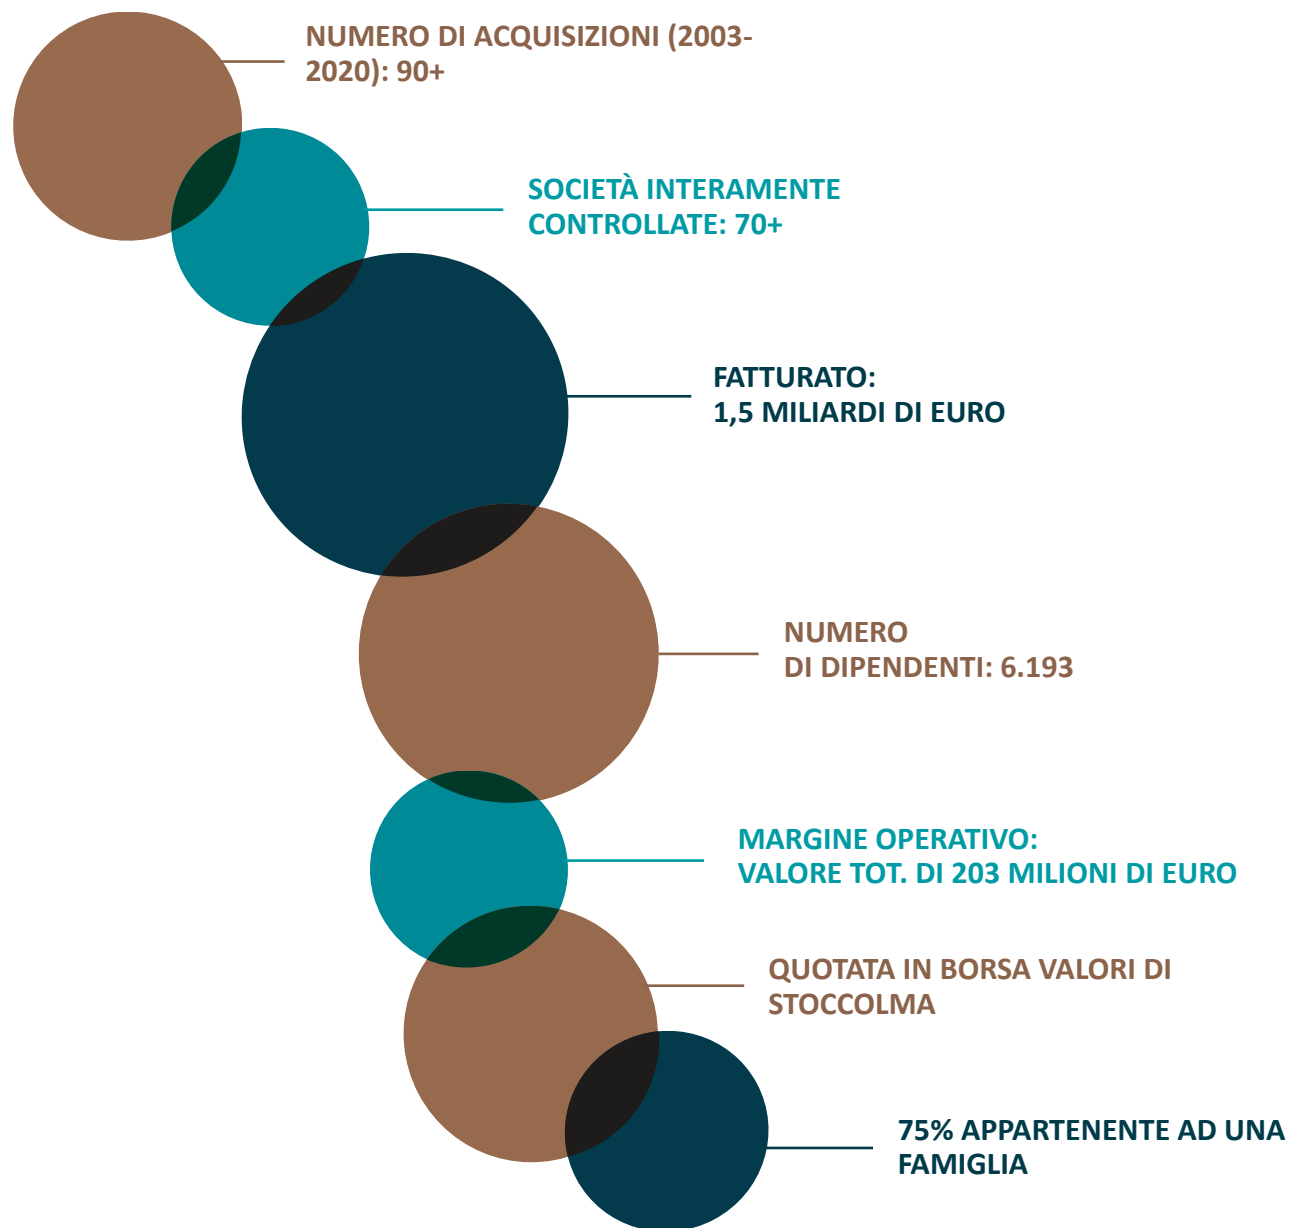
NUMERO DI ACQUISIZIONI (2003-2020): 90+

SOCIETÀ INTERAMENTE CONTROLLATE: 70+

FATTURATO:
1,5 MILIARDI DI EURO

NUMERO
DI DIPENDENTI: 6.193

MARGINE OPERATIVO:
VALORE TOT. DI 203 MILIONI DI EURO

QUOTATA IN BORSA VALORI DI STOCCOLMA

75% APPARTENENTE AD UNA FAMIGLIA